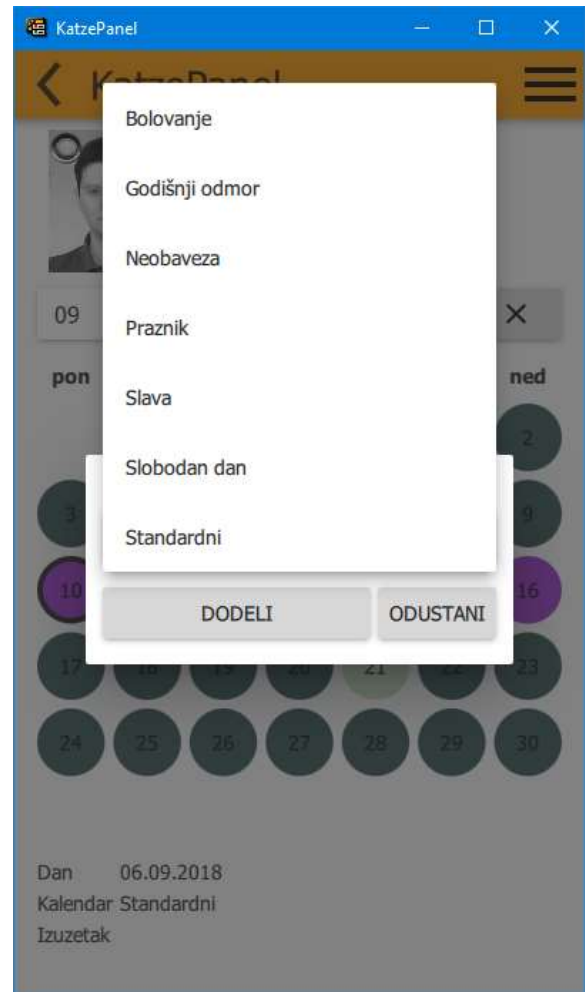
KatzePanel

KatzePanel

Bolovanje

Godišnji odmor

Neobaveza

Praznik

Slava

Slobodan dan

Standardni

09

pon

ned

2

3

9

10

16

DODELI

ODUSTANI

17

18

19

20

21

22

23

24

25

26

27

28

29

30

Dan 06.09.2018
Kalendar Standardni
Izuzetak